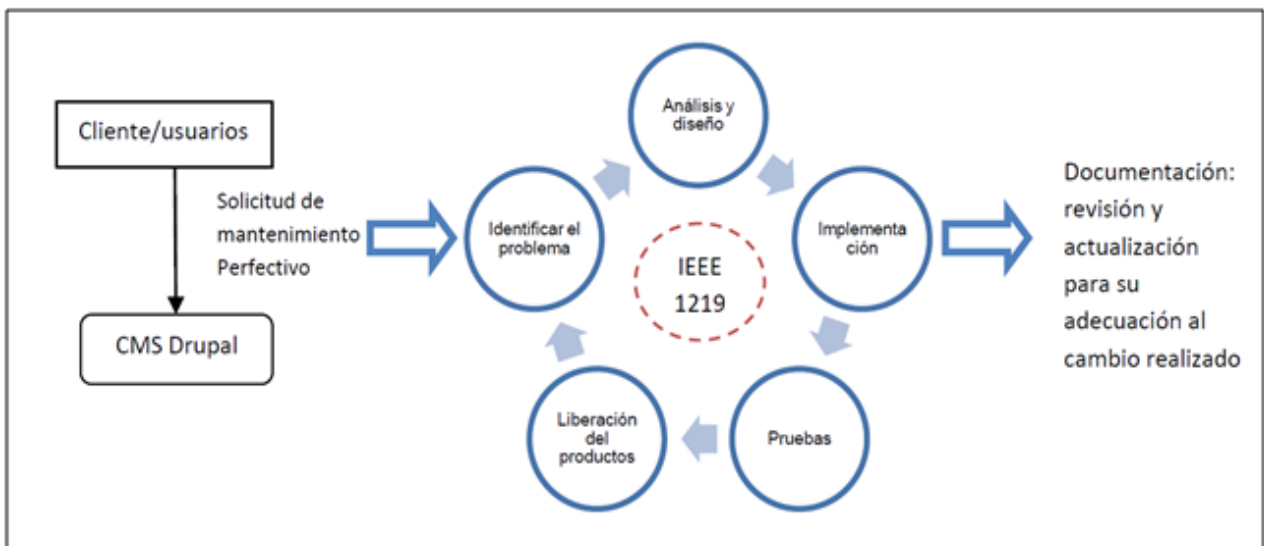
Cliente/usuarios

Solicitud de mantenimiento Perfectivo

CMS Drupal

Análisis y diseño

Identificar el problema

IEEE 1219

Implementa ción

Liberación del productos

Pruebas

Documentación: revisión y actualización para su adecuación al cambio realizado